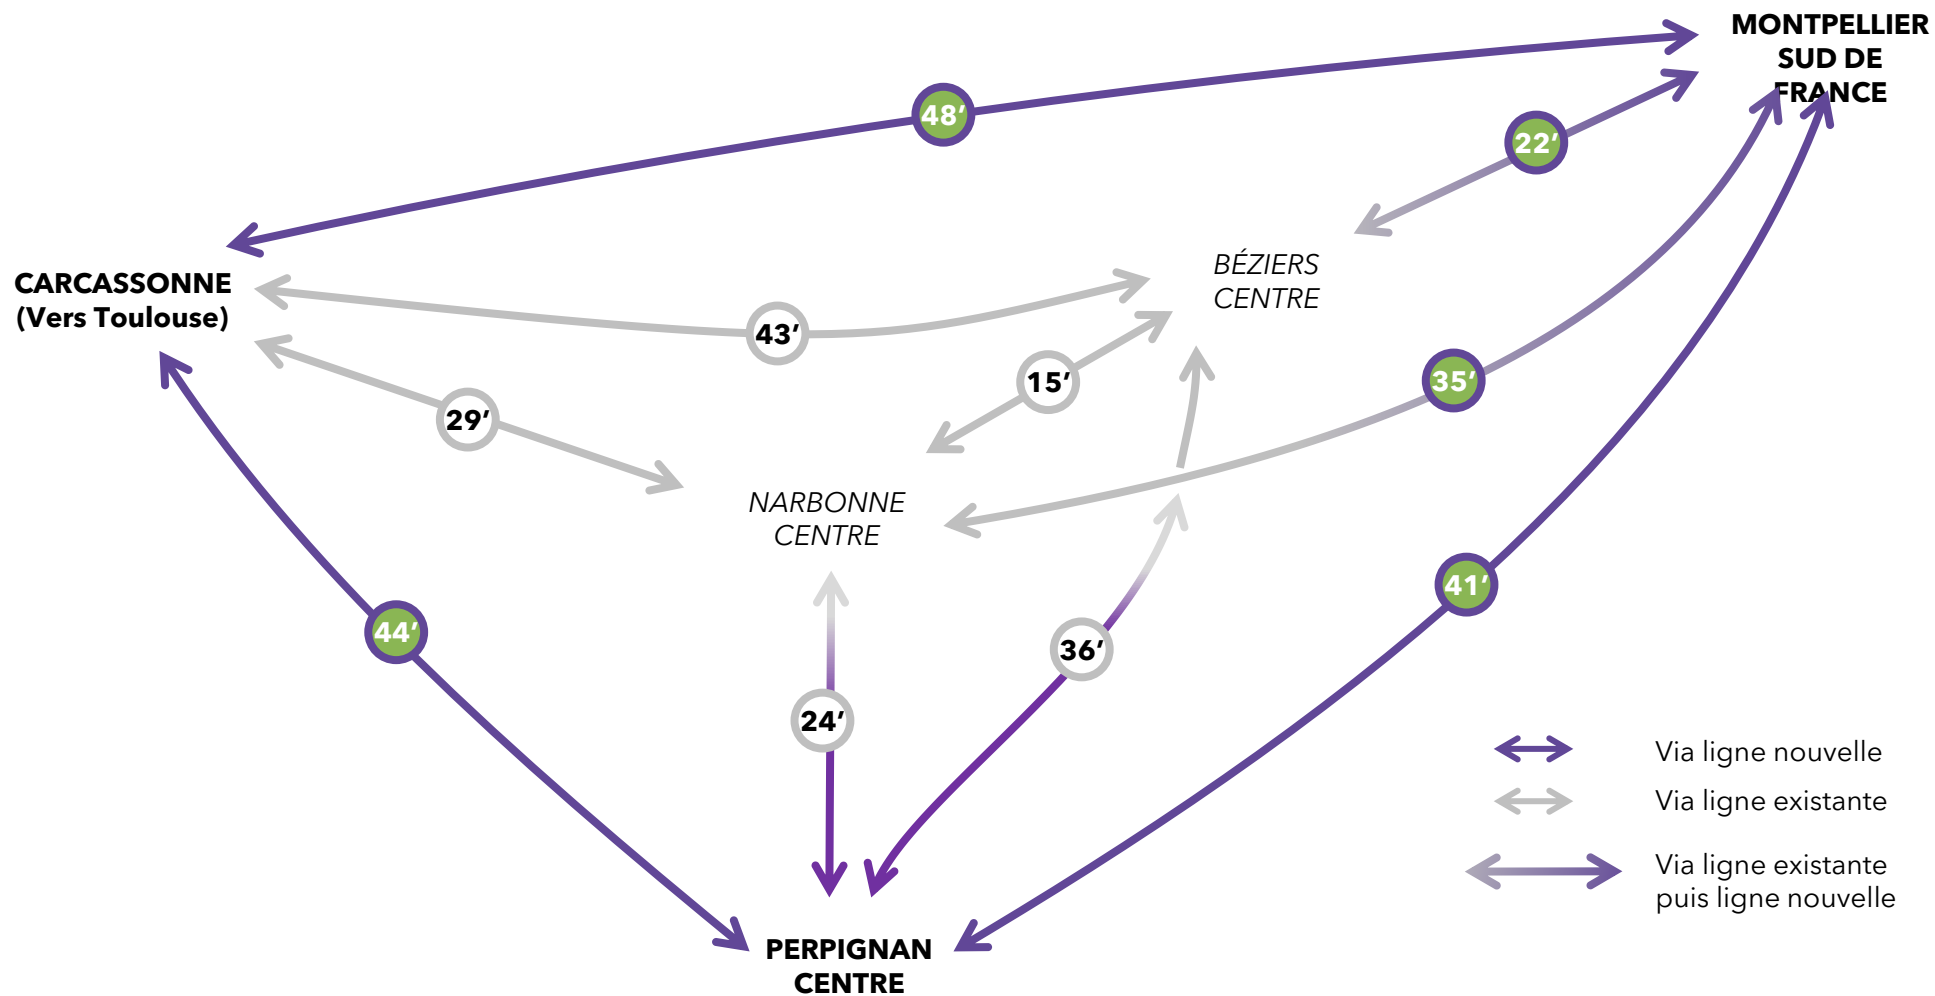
MONTPELLIER SUD DE FRANCE

48′

22′

CARCASSONNE (Vers Toulouse)

BÉZIERS CENTRE

43′

15′

29′

35′

NARBONNE CENTRE

44′

41′

36′

24′

Via ligne nouvelle

Via ligne existante

Via ligne existante puis ligne nouvelle

PERPIGNAN CENTRE